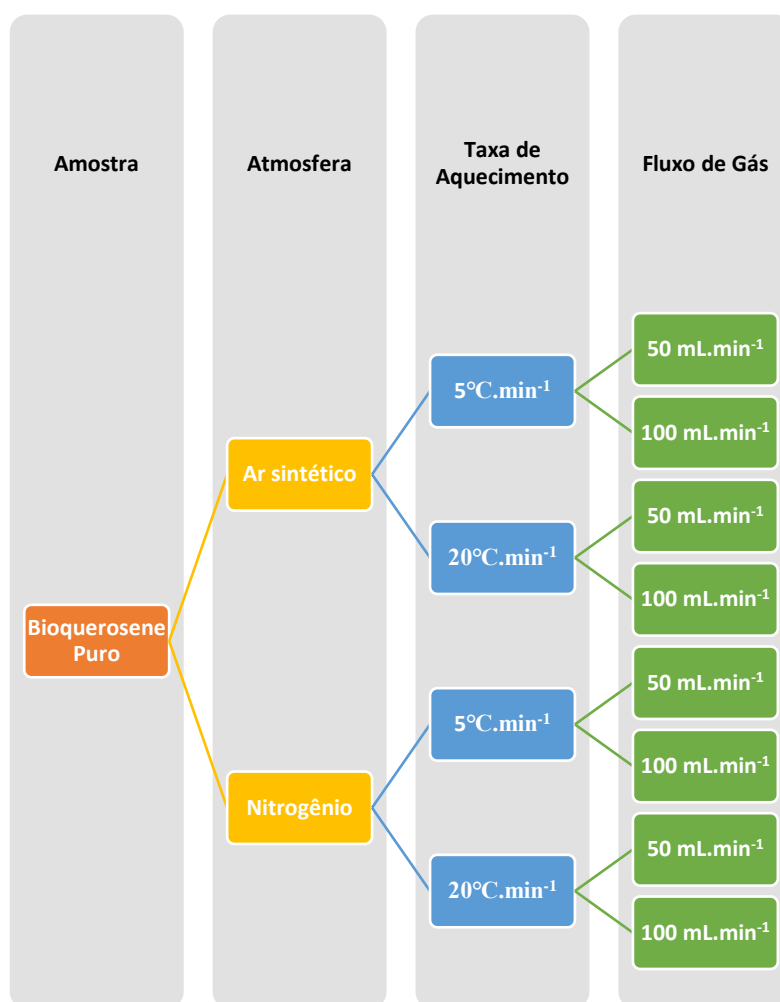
Amostra

Atmosfera

Taxa de Aquecimento

Fluxo de Gás

Bioquerosene Puro

Ar sintético

Nitrogênio

5°C.min$^{-1}$

20°C.min$^{-1}$

5°C.min$^{-1}$

20°C.min$^{-1}$

50 mL.min$^{-1}$

100 mL.min$^{-1}$

50 mL.min$^{-1}$

100 mL.min$^{-1}$

50 mL.min$^{-1}$

100 mL.min$^{-1}$

50 mL.min$^{-1}$

100 mL.min$^{-1}$